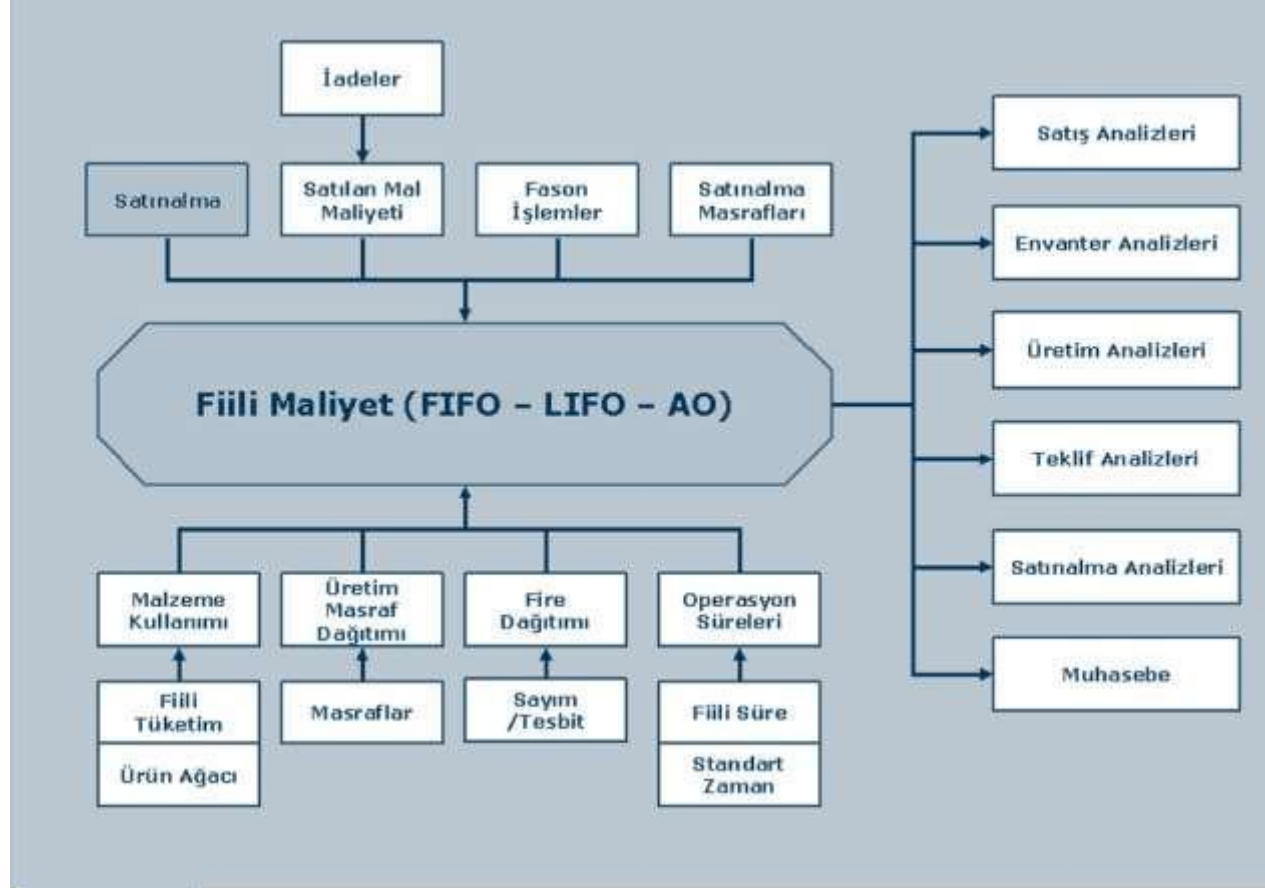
İadeler

Satınalma

Satılan Mal Maliyeti

Fason İşlemler

Satınalma Masrafları

Fiili Maliyet (FIFO – LIFO – AO)

Malzeme Kullanımı

Üretim Masraf Dağıtımı

Fire Dağıtımı

Operasyon Süreleri

Fiili Tüketim

Ürün Ağacı

Masraflar

Sayım /Tesbit

Fiili Süre

Standart Zaman

Satış Analizleri

Envanter Analizleri

Üretim Analizleri

Teklif Analizleri

Satınalma Analizleri

Muhasebe